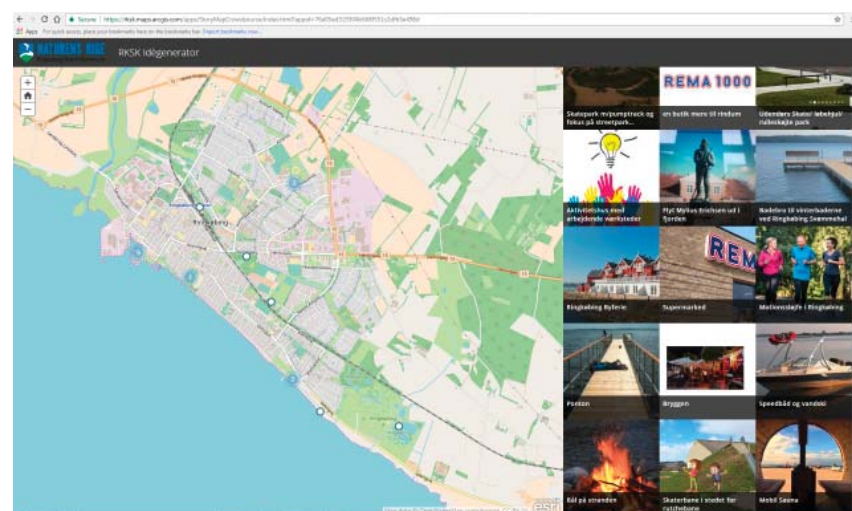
Secure | https://rksk-maps.arcgis.com/apps/StoryMapCrowdsource/index.html?appid=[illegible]

Apps For quick access, place your bookmarks here on the bookmarks bar. Import bookmarks now...

NATURENS RIGE

RKSK Idégenerator

+
—

Ringkøbing

REMA 1000

Skatepark m/pumptrack og fokus på streetpark...

en butik mere til rindum

Udendørs Skate/ løbehjul/ rulleskøjte park

Aktivitetshus med arbejdende værksteder

Flyt Mylius Erichsen ud i fjorden

Nødeløs til vinterbaderne ved Ringkøbing Svømmehal

Ringkøbing Byferie

Supermarked

REM

Motionsløjfe i Ringkøbing

Ponton

Bryggen

Speedbåd og vandski

Bål på stranden

Skaterbane i stedet for rutchebane

Mobil Sauna

esri